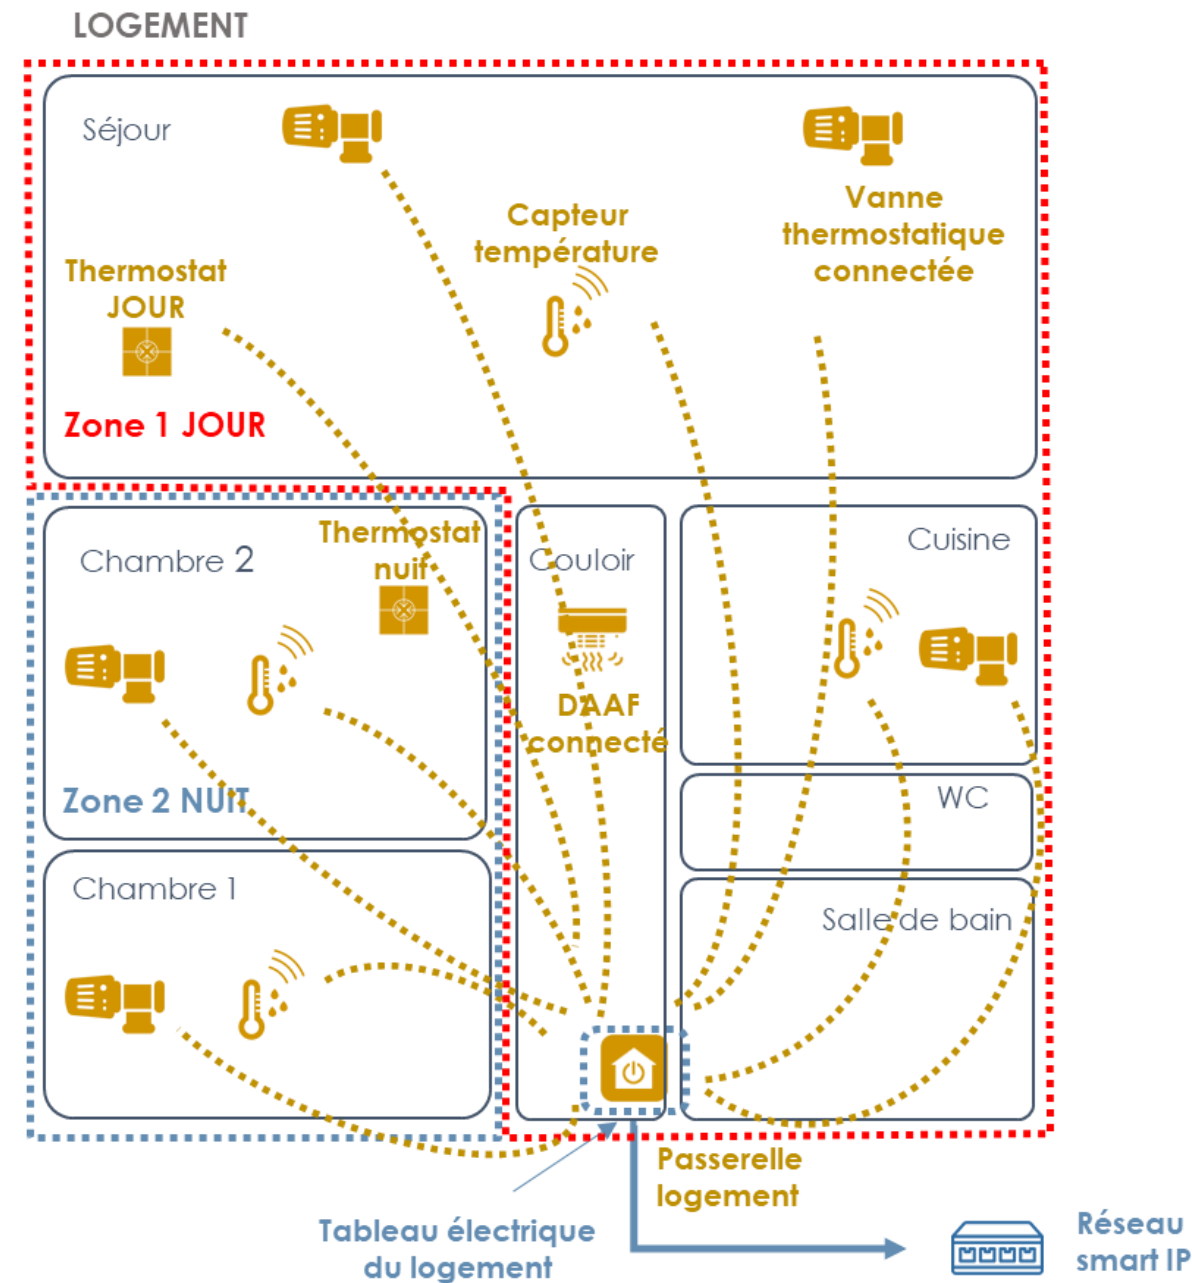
LOGEMENT

Séjour

Capteur température

Vanne thermostatique connectée

Thermostat JOUR

Zone 1 JOUR

Chambre 2

Thermostat nuit

Couloir

Cuisine

DAAF connecté

Zone 2 NUIT

WC

Chambre 1

Salle de bain

Passerelle logement

Tableau électrique du logement

Réseau smart IP